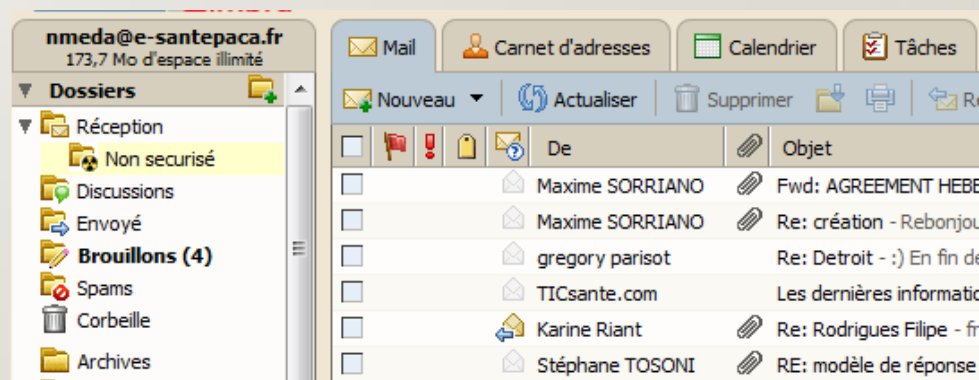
nmeda@e-santepaca.fr
173,7 Mo d'espace illimité

Dossiers

Réception
Non securisé
Discussions
Envoyé
Brouillons (4)
Spams
Corbeille
Archives

Mail | Carnet d'adresses | Calendrier | Tâches

Nouveau | Actualiser | Supprimer

| De | Objet |
|---|---|
| Maxime SORRIANO | Fwd: AGREEMENT HEBE |
| Maxime SORRIANO | Re: création - Rebonjou |
| gregory parisot | Re: Detroit - :) En fin de |
| TICsante.com | Les dernières informatio |
| Karine Riant | Re: Rodrigues Filipe - fr |
| Stéphane TOSONI | RE: modèle de réponse |